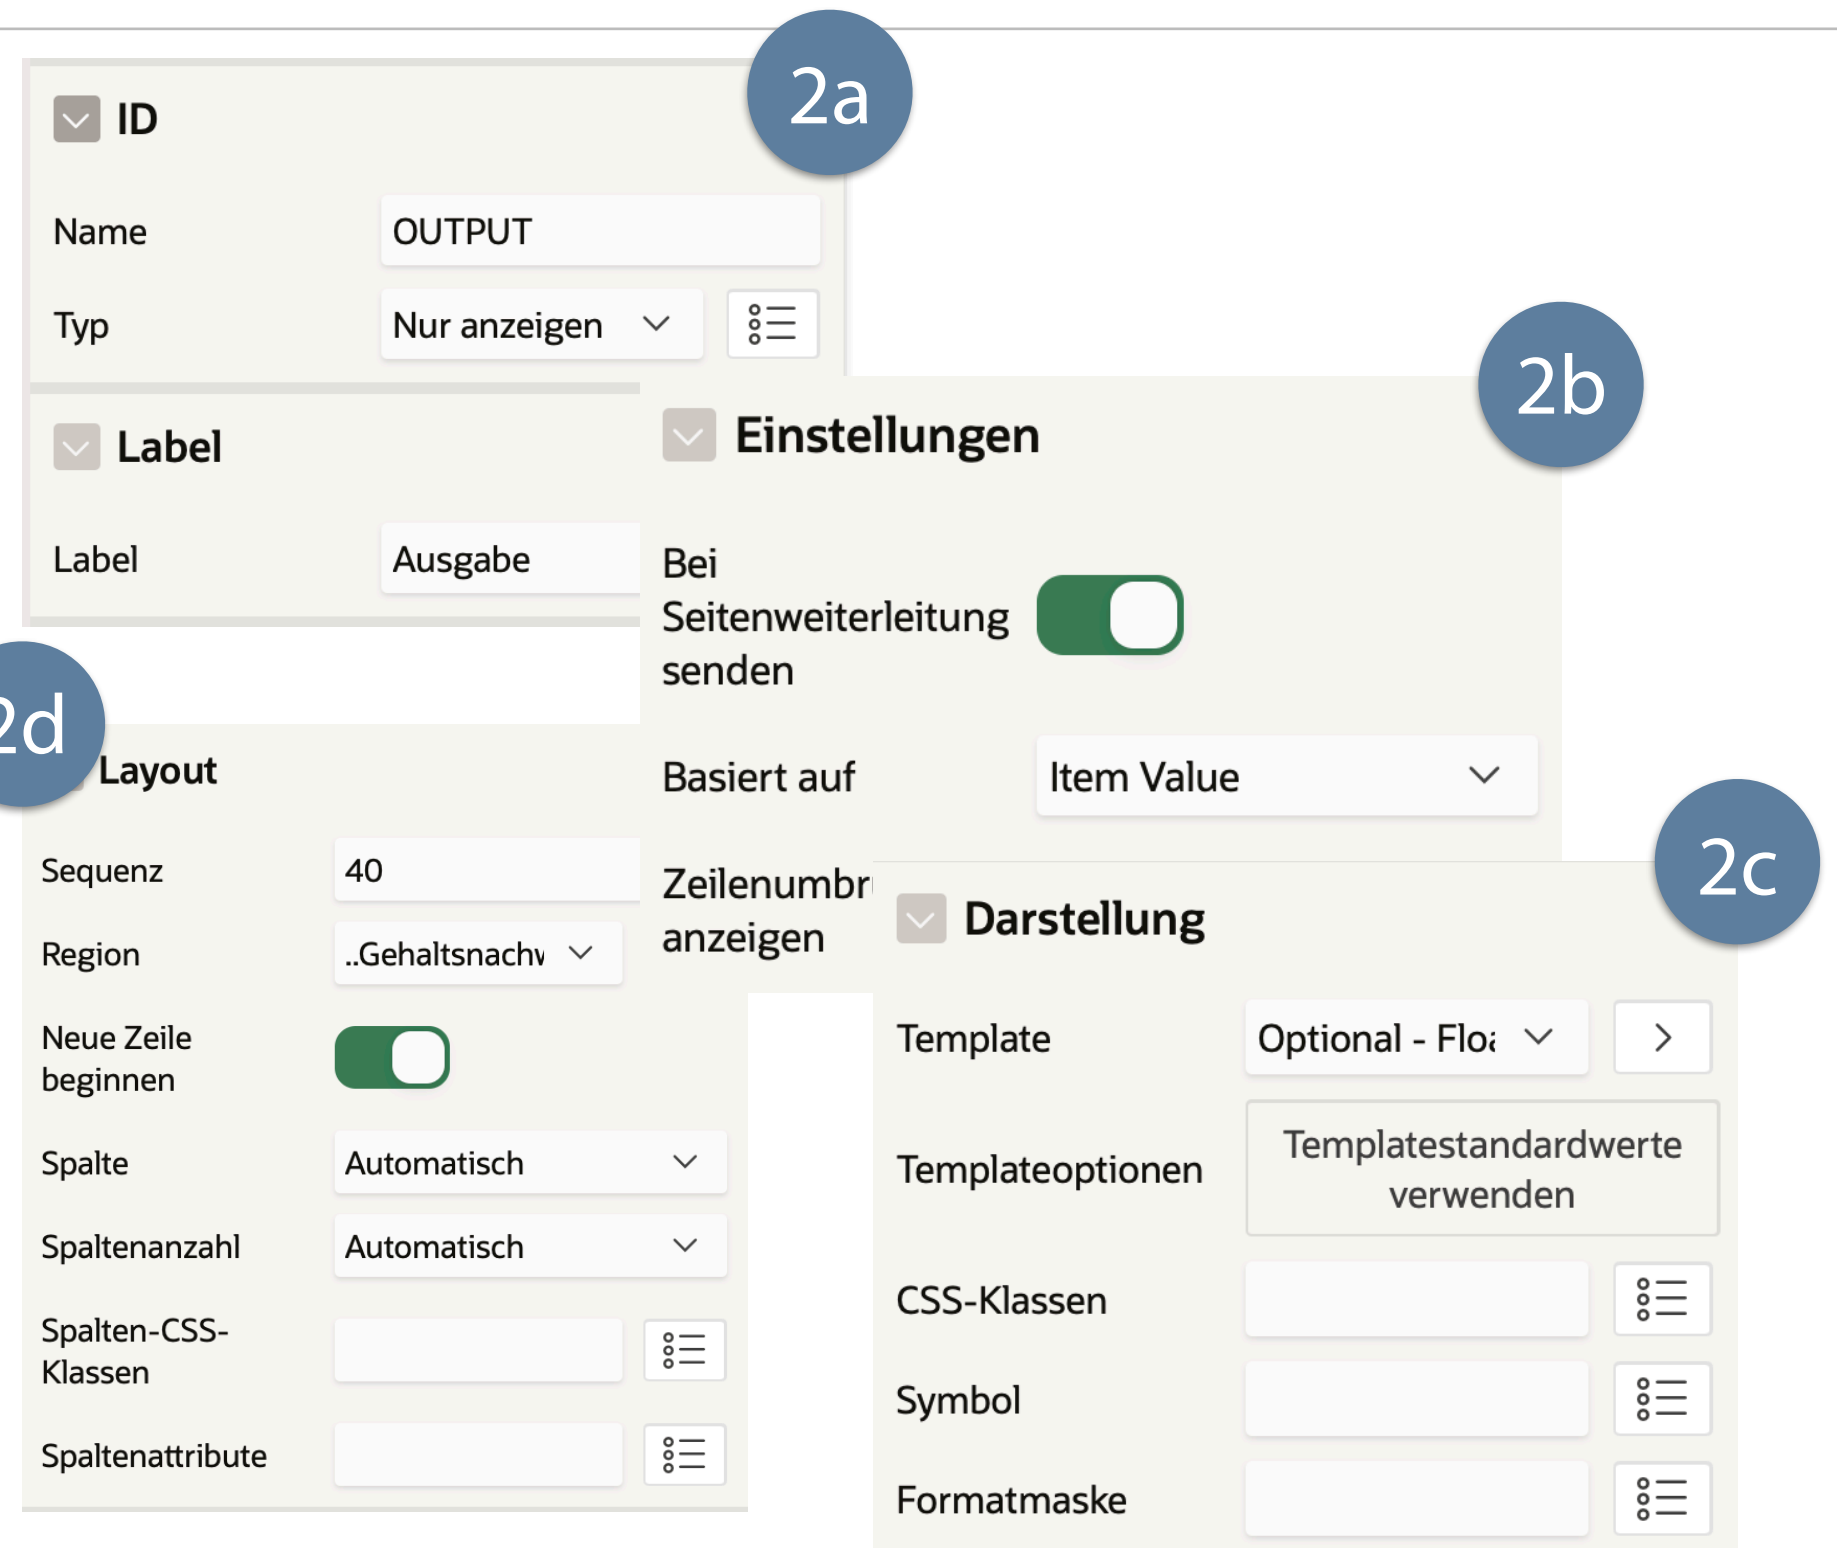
2a

ID

Name OUTPUT

Typ Nur anzeigen

Label

Label Ausgabe

2b

Einstellungen

Bei Seitenweiterleitung senden

Basiert auf Item Value

Zeilenumbr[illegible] anzeigen

2d

Layout

Sequenz 40

Region ..Gehaltsnachw

Neue Zeile beginnen

Spalte Automatisch

Spaltenanzahl Automatisch

Spalten-CSS-Klassen

Spaltenattribute

2c

Darstellung

Template Optional - Flo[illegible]

Templateoptionen Templatestandardwerte verwenden

CSS-Klassen

Symbol

Formatmaske